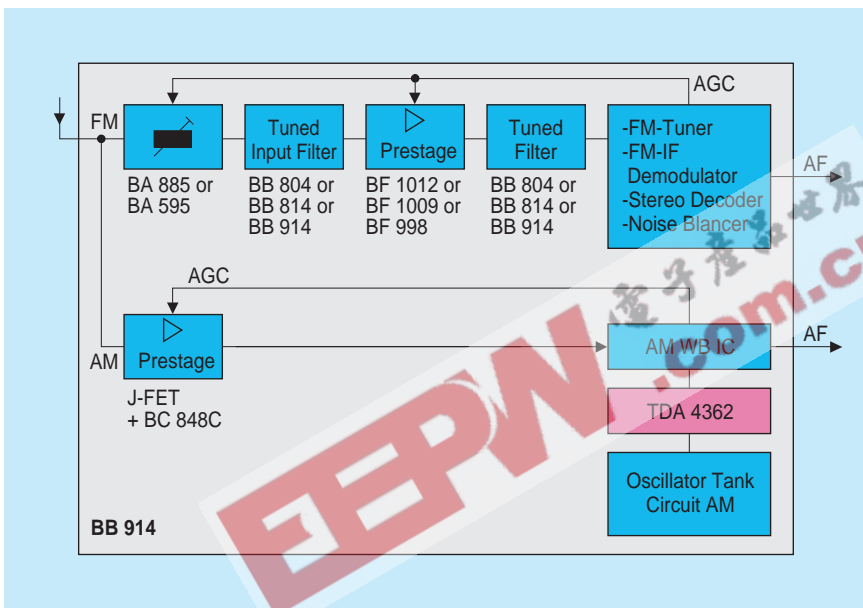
AGC

FM

Tuned Input Filter

Prestage

Tuned Filter

-FM-Tuner
-FM-IF
Demodulator
-Stereo Decoder
-Noise Blancer

AF

BA 885 or
BA 595

BB 804 or
BB 814 or
BB 914

BF 1012 or
BF 1009 or
BF 998

BB 804 or
BB 814 or
BB 914

AGC

AM

Prestage

AM WB IC

AF

J-FET
+ BC 848C

TDA 4362

Oscillator Tank
Circuit AM

BB 914

EEPW .com.cn

电子产品世界